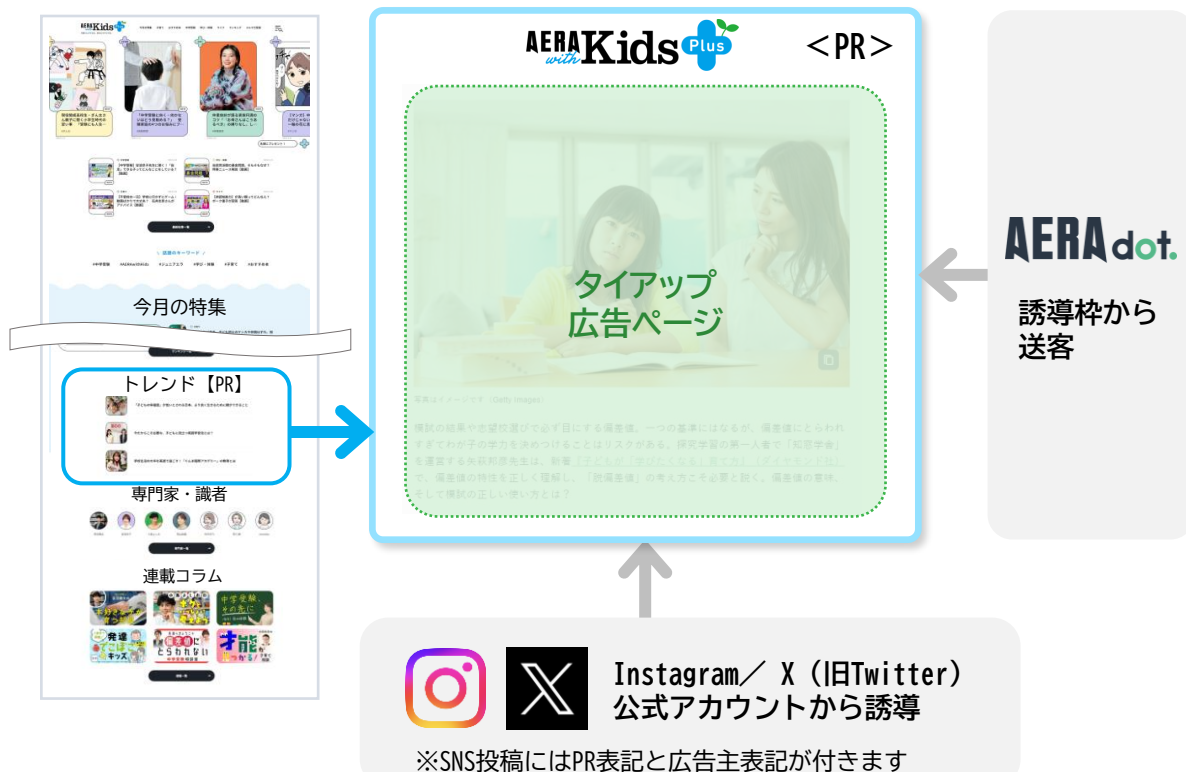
AERA with Kids Plus

今月の特集

トレンド【PR】

専門家・識者

連載コラム

AERA with Kids Plus ＜PR＞

タイアップ
広告ページ

AERA dot.

誘導枠から
送客

Instagram／ X（旧Twitter）
公式アカウントから誘導

※SNS投稿にはPR表記と広告主表記が付きます